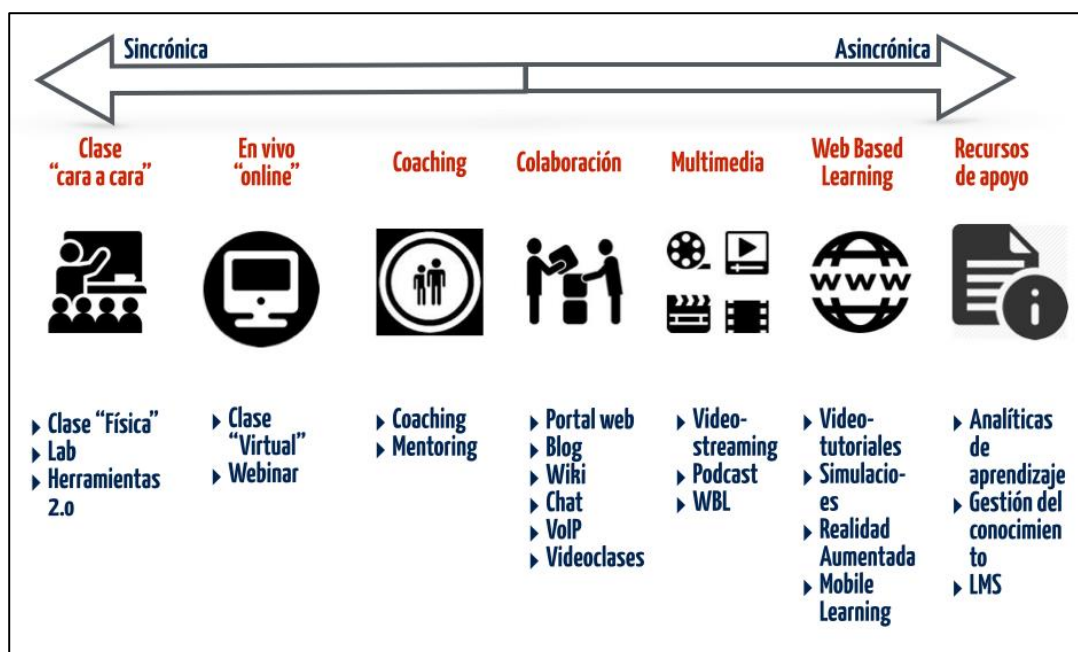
Sincrónica

Asincrónica

Clase "cara a cara"

En vivo "online"

Coaching

Colaboración

Multimedia

Web Based Learning

Recursos de apoyo

- Clase "Física"
- Lab
- Herramientas 2.0

- Clase "Virtual"
- Webinar

- Coaching
- Mentoring

- Portal web
- Blog
- Wiki
- Chat
- VoIP
- Videoclases

- Videostreaming
- Podcast
- WBL

- Videotutoriales
- Simulaciones
- Realidad Aumentada
- Mobile Learning

- Analíticas de aprendizaje
- Gestión del conocimiento
- LMS